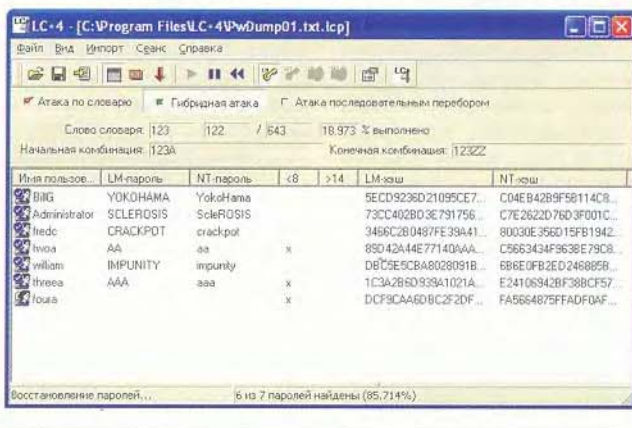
LC-4 - [C:\Program Files\LC-4\PwDump01.txt.lcp]

Файл Вид Импорт Сеанс Справка

Атака по словарю   Гибридная атака   Атака последовательным перебором

Слово словаря: 123   122 / 643   18.973 % выполнено

Начальная комбинация: 123A   Конечная комбинация: 123ZZ

| Имя пользов... | LM-пароль | NT-пароль | <8 | >14 | LM-хэш | NT-хэш |
|---|---|---|---|---|---|---|
| BillG | YOKOHAMA | YokoHama | | | 5ECD9236D21095CE7... | C04EB42B9F5B114C8... |
| Administrator | SCLEROSIS | ScleROSIS | | | 73CC402BD3E791756... | C7E2622D76D3F001C... |
| fredc | CRACKPOT | crackpot | | | 3466C2B0487FE39A41... | 80030E356D15FB1942... |
| hvoa | AA | aa | x | | 89D42A44E77140AAA... | C5663434F963BE79C8... |
| william | IMPUNITY | impunity | | | DBC5E5CBA8028091B... | 6B6E0FB2ED246885B... |
| threea | AAA | aaa | x | | 1C3A2B6D939A1021A... | E24106942BF38BCF57... |
| foura | | | x | | DCF9CAA6DBC2F2DF... | FA5664875FFADF0AF... |

Восстановление паролей...   6 из 7 паролей найдены (85,714%)